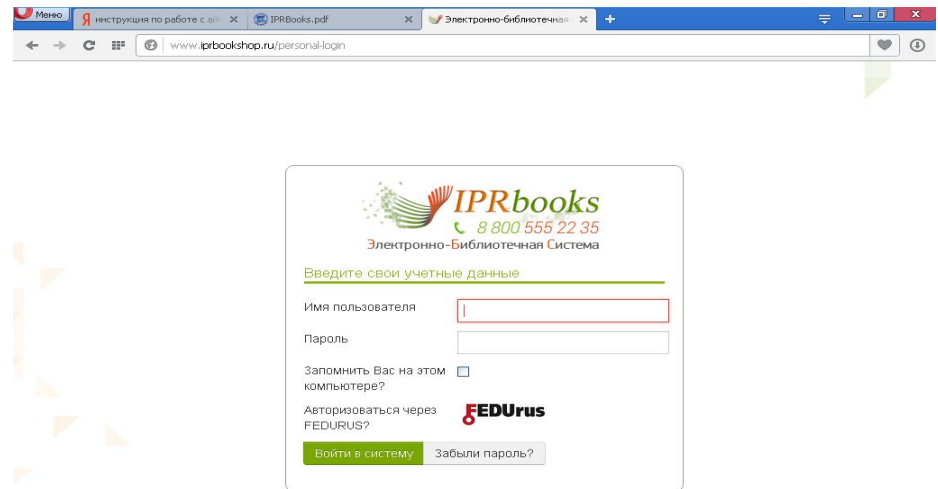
Меню
инструкция по работе с ай
IPRBooks.pdf
Электронно-библиотечная
www.iprbookshop.ru/personal-login

IPRbooks
8 800 555 22 35
Электронно-Библиотечная Система

Введите свои учетные данные

Имя пользователя

Пароль

Запомнить Вас на этом компьютере?

Авторизоваться через FEDURUS?
FEDUrus

Войти в систему
Забыли пароль?